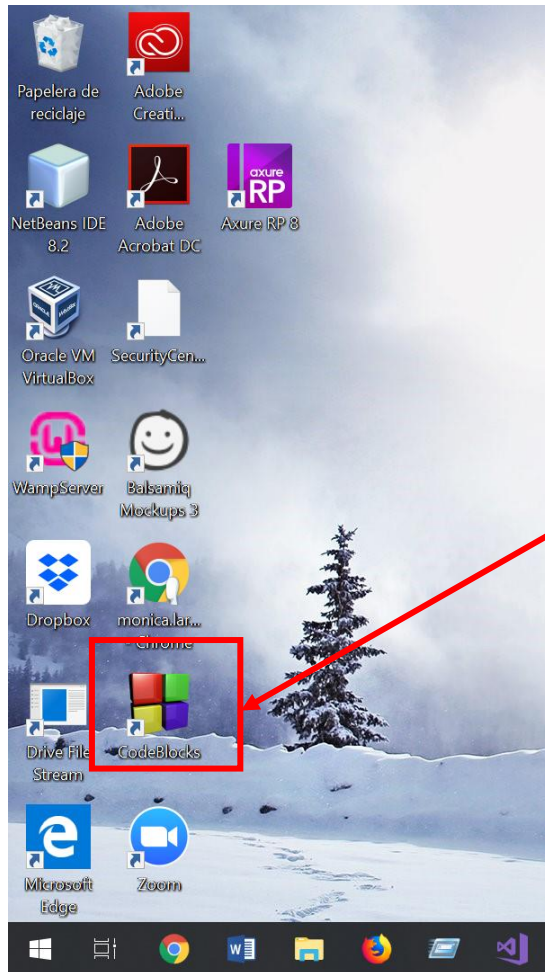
Papelera de reciclaje

Adobe Creati...

NetBeans IDE 8.2

Adobe Acrobat DC

axure RP

Axure RP 8

Oracle VM VirtualBox

SecurityCen...

WampServer

Balsamiq Mockups 3

Dropbox

monica.lar... Chrome

Drive File Stream

CodeBlocks

Microsoft Edge

Zoom